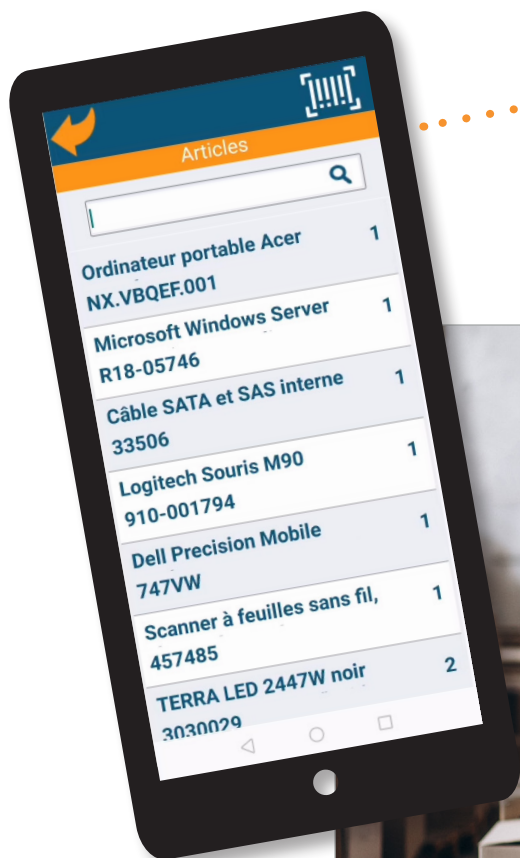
Articles

Ordinateur portable Acer NX.VBQEF.001 1

Microsoft Windows Server R18-05746 1

Câble SATA et SAS interne 33506 1

Logitech Souris M90 910-001794 1

Dell Precision Mobile 747VW 1

Scanner à feuilles sans fil, 457485 1

TERRA LED 2447W noir 3030029 2